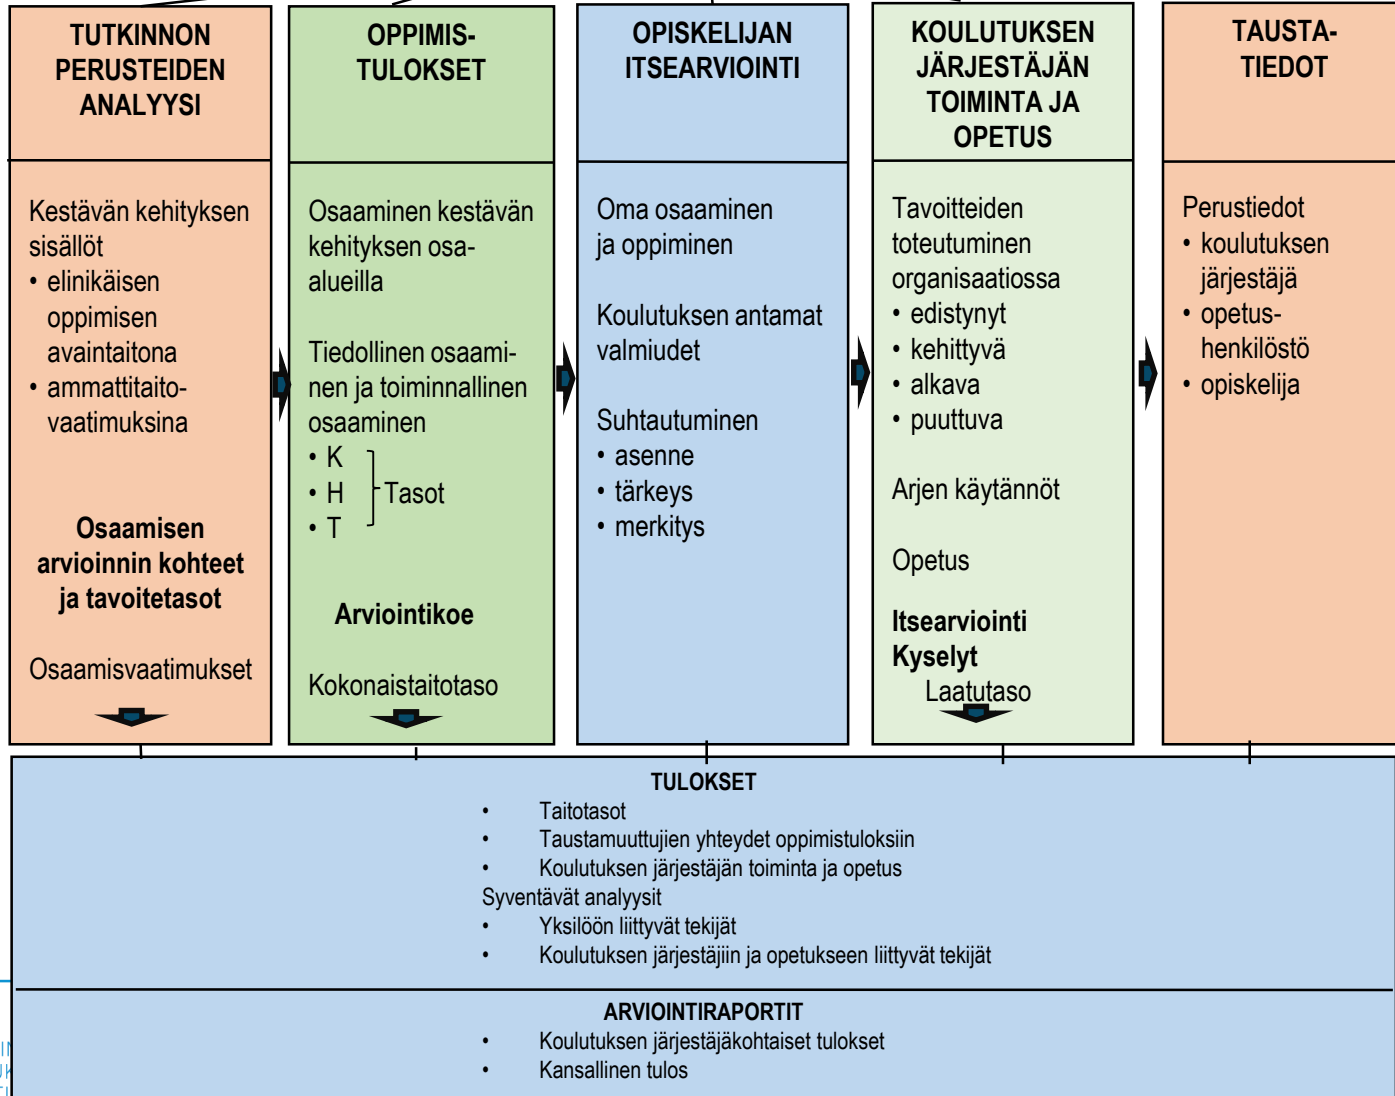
TUTKINNON PERUSTEIDEN ANALYYSI

Kestävän kehityksen sisällöt
• elinikäisen oppimisen avaintaitona
• ammattitaitovaatimuksina

Osaamisen arvioinnin kohteet ja tavoitetasot

Osaamisvaatimukset

OPPIMISTULOKSET

Osaaminen kestävän kehityksen osa-alueilla

Tiedollinen osaaminen ja toiminnallinen osaaminen
• K
• H
• T
Tasot

Arviointikoe

Kokonaistaitotaso

OPISKELIJAN ITSEARVIOINTI

Oma osaaminen ja oppiminen

Koulutuksen antamat valmiudet

Suhtautuminen
• asenne
• tärkeys
• merkitys

KOULUTUKSEN JÄRJESTÄJÄN TOIMINTA JA OPETUS

Tavoitteiden toteutuminen organisaatiossa
• edistynyt
• kehittyvä
• alkava
• puuttuva

Arjen käytännöt

Opetus

Itsearviointi
Kyselyt
Laatutaso

TAUSTATIEDOT

Perustiedot
• koulutuksen järjestäjä
• opetushenkilöstö
• opiskelija

TULOKSET
• Taitotasot
• Taustamuuttujien yhteydet oppimistuloksiin
• Koulutuksen järjestäjän toiminta ja opetus
Syventävät analyysit
• Yksilöön liittyvät tekijät
• Koulutuksen järjestäjiin ja opetukseen liittyvät tekijät

ARVIOINTIRAPORTIT
• Koulutuksen järjestäjäkohtaiset tulokset
• Kansallinen tulos